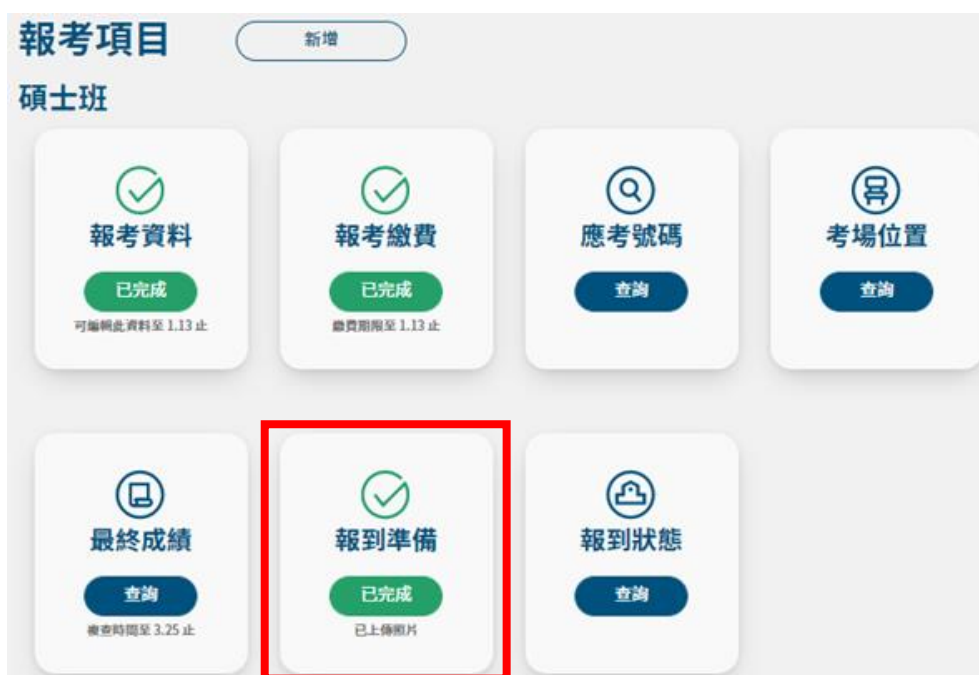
報考項目

新增

碩士班

報考資料

已完成

可編輯此資料至 1.13 止

報考繳費

已完成

繳費期限至 1.13 止

應考號碼

查詢

考場位置

查詢

最終成績

查詢

複查時間至 3.25 止

報到準備

已完成

已上傳照片

報到狀態

查詢